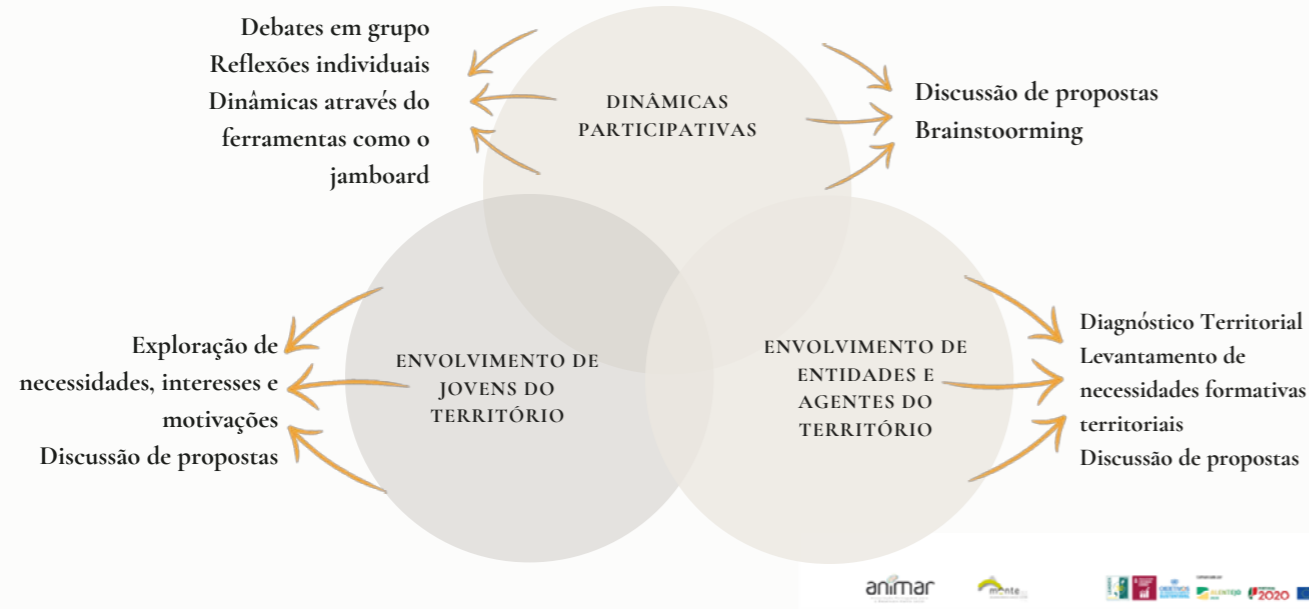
Debates em grupo
Reflexões individuais
Dinâmicas através do ferramentas como o jamboard

DINÂMICAS PARTICIPATIVAS

Discussão de propostas
Brainstoorming

Exploração de necessidades, interesses e motivações
Discussão de propostas

ENVOLVIMENTO DE JOVENS DO TERRITÓRIO

ENVOLVIMENTO DE ENTIDADES E AGENTES DO TERRITÓRIO

Diagnóstico Territorial
Levantamento de necessidades formativas territoriais
Discussão de propostas

animar
monte
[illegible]
2020